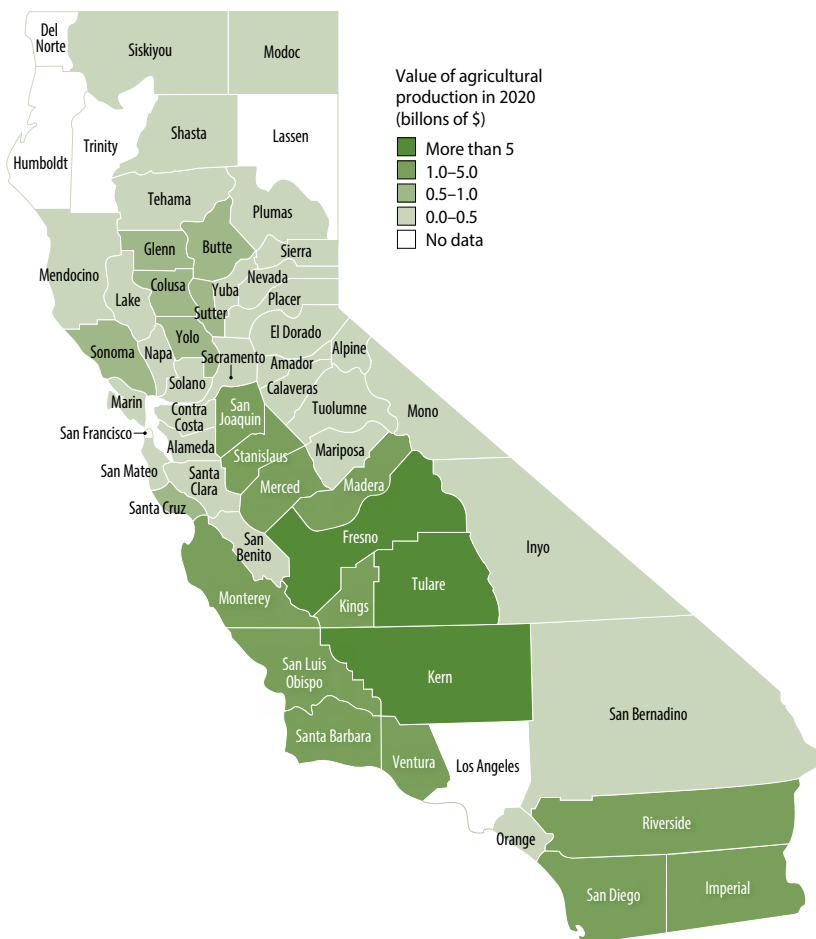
Value of agricultural production in 2020 (billons of $)
More than 5
1.0–5.0
0.5–1.0
0.0–0.5
No data

Del Norte
Siskiyou
Modoc
Humboldt
Trinity
Shasta
Lassen
Tehama
Plumas
Glenn
Butte
Sierra
Mendocino
Colusa
Nevada
Lake
Yuba
Placer
Sutter
Yolo
El Dorado
Sonoma
Napa
Sacramento
Alpine
Amador
Solano
Calaveras
Marin
Contra Costa
San Joaquin
Tuolumne
Mono
San Francisco
Alameda
Stanislaus
Mariposa
San Mateo
Santa Clara
Merced
Madera
Santa Cruz
San Benito
Fresno
Inyo
Kings
Tulare
Monterey
San Luis Obispo
Kern
San Bernadino
Santa Barbara
Ventura
Los Angeles
Orange
Riverside
San Diego
Imperial